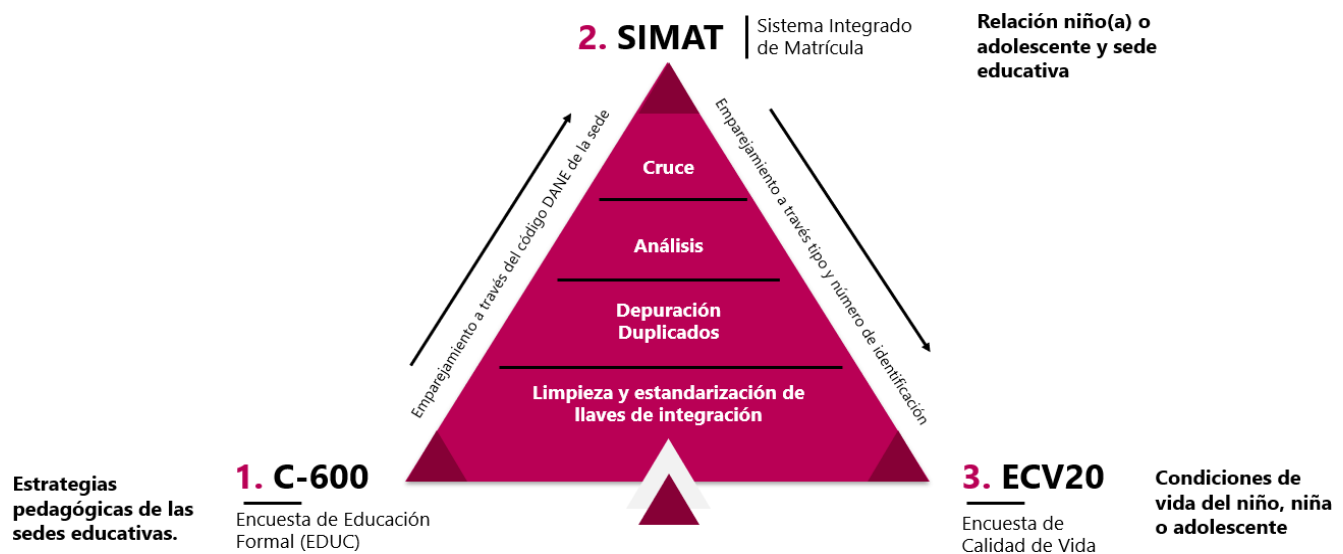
2. SIMAT | Sistema Integrado de Matrícula

Relación niño(a) o adolescente y sede educativa

Emparejamiento a través del código DANE de la sede

Emparejamiento a través tipo y número de identificación

Cruce

Análisis

Depuración Duplicados

Limpieza y estandarización de llaves de integración

Estrategias pedagógicas de las sedes educativas.

1. C-600
Encuesta de Educación Formal (EDUC)

3. ECV20
Encuesta de Calidad de Vida

Condiciones de vida del niño, niña o adolescente